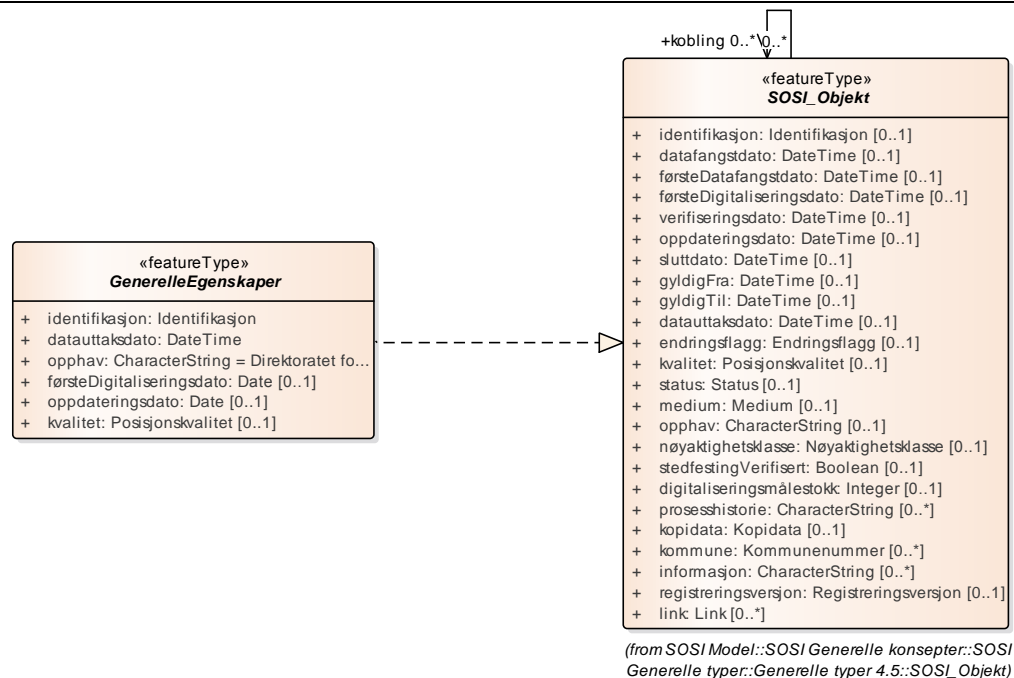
+kobling 0..* 0..*

«featureType»
SOSI_Objekt

+ identifikasjon: Identifikasjon [0..1]
+ datafangstdato: DateTime [0..1]
+ førsteDatafangstdato: DateTime [0..1]
+ førsteDigitaliseringsdato: DateTime [0..1]
+ verifiseringsdato: DateTime [0..1]
+ oppdateringsdato: DateTime [0..1]
+ sluttdato: DateTime [0..1]
+ gyldigFra: DateTime [0..1]
+ gyldigTil: DateTime [0..1]
+ datauttaksdato: DateTime [0..1]
+ endringsflagg: Endringsflagg [0..1]
+ kvalitet: Posisjonskvalitet [0..1]
+ status: Status [0..1]
+ medium: Medium [0..1]
+ opphav: CharacterString [0..1]
+ nøyaktighetsklasse: Nøyaktighetsklasse [0..1]
+ stedfestingVerifisert: Boolean [0..1]
+ digitaliseringsmålestokk: Integer [0..1]
+ prosesshistorie: CharacterString [0..*]
+ kopidata: Kopidata [0..1]
+ kommune: Kommunenummer [0..*]
+ informasjon: CharacterString [0..*]
+ registreringsversjon: Registreringsversjon [0..1]
+ link: Link [0..*]

(from SOSI Model::SOSI Generelle konsepter::SOSI Generelle typer::Generelle typer 4.5::SOSI_Objekt)

«featureType»
GenerelleEgenskaper

+ identifikasjon: Identifikasjon
+ datauttaksdato: DateTime
+ opphav: CharacterString = Direktoratet fo...
+ førsteDigitaliseringsdato: Date [0..1]
+ oppdateringsdato: Date [0..1]
+ kvalitet: Posisjonskvalitet [0..1]